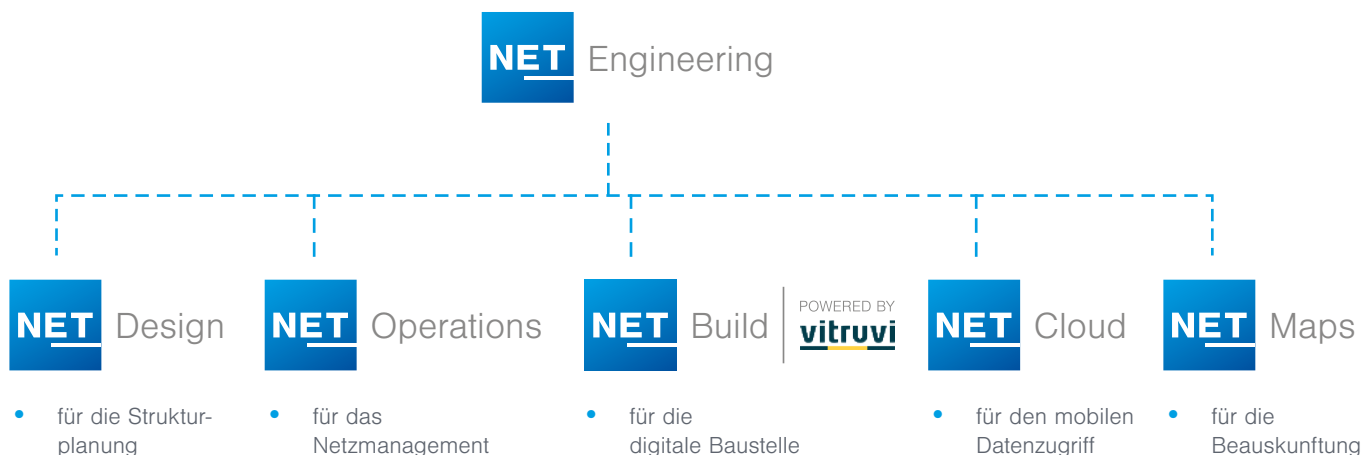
NET Engineering

NET Design

- für die Strukturplanung

NET Operations

- für das Netzmanagement

NET Build POWERED BY vitruvi

- für die digitale Baustelle

NET Cloud

- für den mobilen Datenzugriff

NET Maps

- für die Beauskunftung